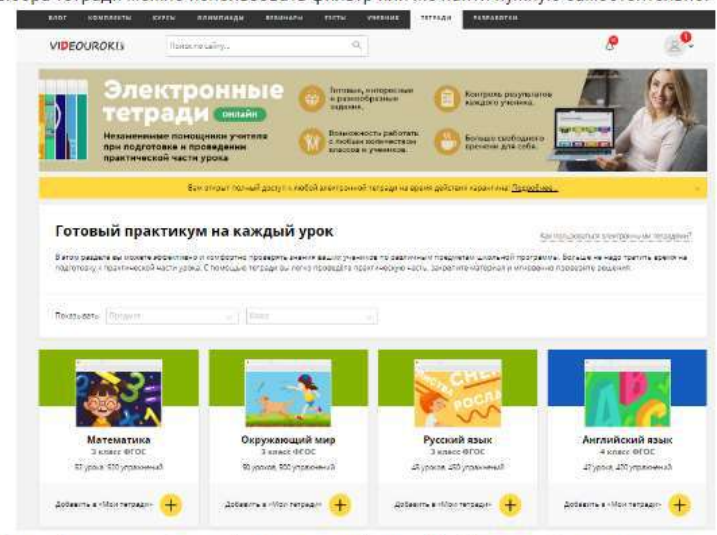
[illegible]

БЛОГ КОМПЛЕКТЫ КУРСЫ ОЛИМПИАДЫ ВЕБИНАРЫ ТЕСТЫ УЧЕНИКИ ТЕТРАДИ РАЗРАБОТКИ

VIDEOUROKI Поиск по сайту...

Электронные тетради онлайн

Незаменимые помощники учителя при подготовке и проведении практической части урока

Готовые, интересные и разнообразные задания.

Возможность работать с любым количеством классов и учеников.

Контроль результатов каждого ученика.

Больше свободного времени для себя.

Вам открыт полный доступ к любой электронной тетради на время действия карантина! Подробнее...

Готовый практикум на каждый урок

Как пользоваться электронными тетрадями?

В этом разделе вы можете эффективно и комфортно проверять знания ваших учеников по различным предметам школьной программы. Больше не надо тратить время на подготовку к практической части урока. С помощью тетради вы легко проведёте практическую часть, закрепите материал и мгновенно проверите решения.

Показывать: Предмет Класс

Математика
3 класс ФГОС
67 уроков, 920 упражнений

Добавить в «Мои тетради»

Окружающий мир
3 класс ФГОС
60 уроков, 900 упражнений

Добавить в «Мои тетради»

Русский язык
3 класс ФГОС
45 уроков, 450 упражнений

Добавить в «Мои тетради»

Английский язык
4 класс ФГОС
47 уроков, 450 упражнений

Добавить в «Мои тетради»